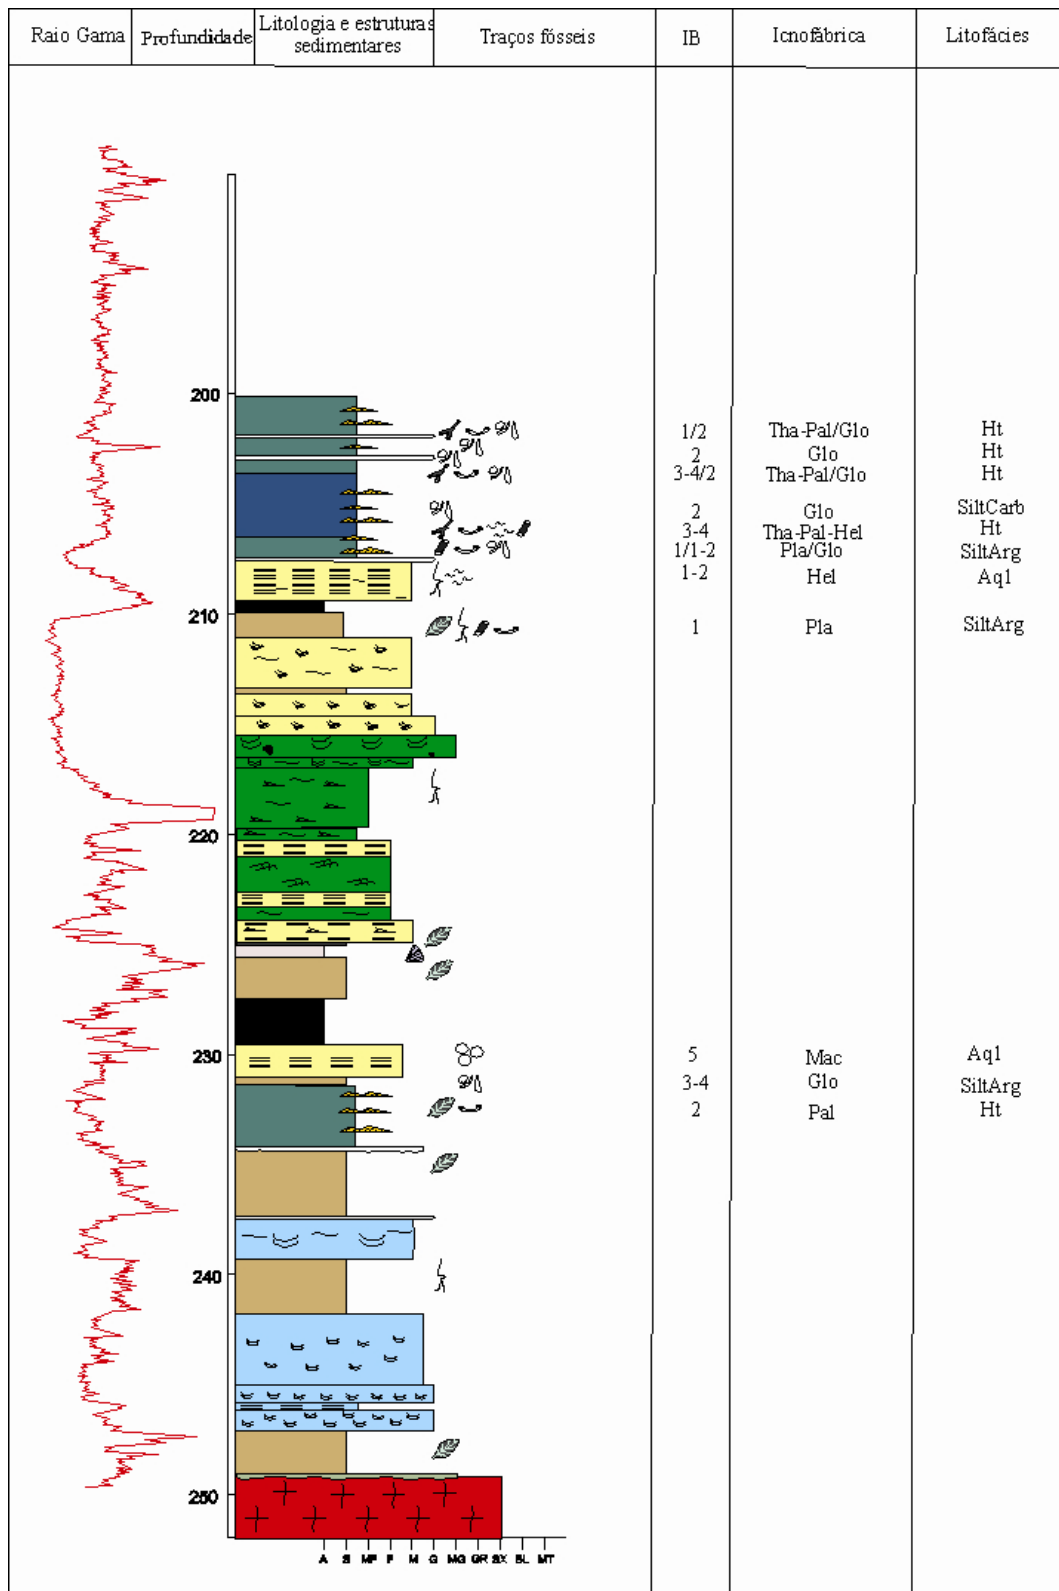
| Raio Gama | Profundidade | Litologia e estruturas sedimentares | Traços fósseis | IB | Icnofábrica | Litofácies |
|---|---|---|---|---|---|---|
| | 200 | | | 1/2 | Tha-Pal/Glo | Ht |
| | | | | 2 | Glo | Ht |
| | | | | 3-4/2 | Tha-Pal/Glo | Ht |
| | | | | 2 | Glo | SiltCarb |
| | | | | 3-4 | Tha-Pal-Hel | Ht |
| | | | | 1/1-2 | Pla/Glo | SiltArg |
| | | | | 1-2 | Hel | Aq1 |
| | 210 | | | 1 | Pla | SiltArg |
| | 220 | | | | | |
| | 230 | | | 5 | Mac | Aq1 |
| | | | | 3-4 | Glo | SiltArg |
| | | | | 2 | Pal | Ht |
| | 240 | | | | | |
| | 250 | | | | | |

A S MF F M G MG GR SX BL MT